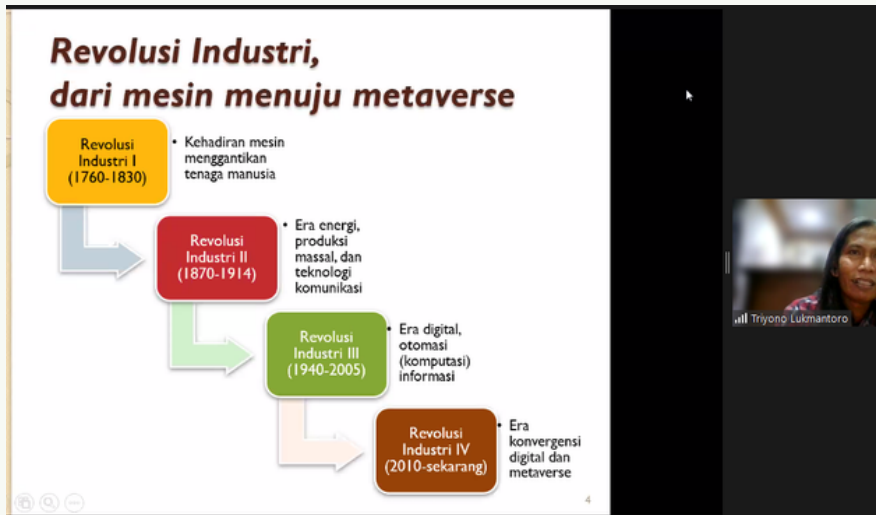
Revolusi Industri,
dari mesin menuju metaverse

Revolusi Industri I (1760-1830)

• Kehadiran mesin menggantikan tenaga manusia

Revolusi Industri II (1870-1914)

• Era energi, produksi massal, dan teknologi komunikasi

Revolusi Industri III (1940-2005)

• Era digital, otomasi (komputasi) informasi

Revolusi Industri IV (2010-sekarang)

• Era konvergensi digital dan metaverse

4

Triyono Lukmantoro